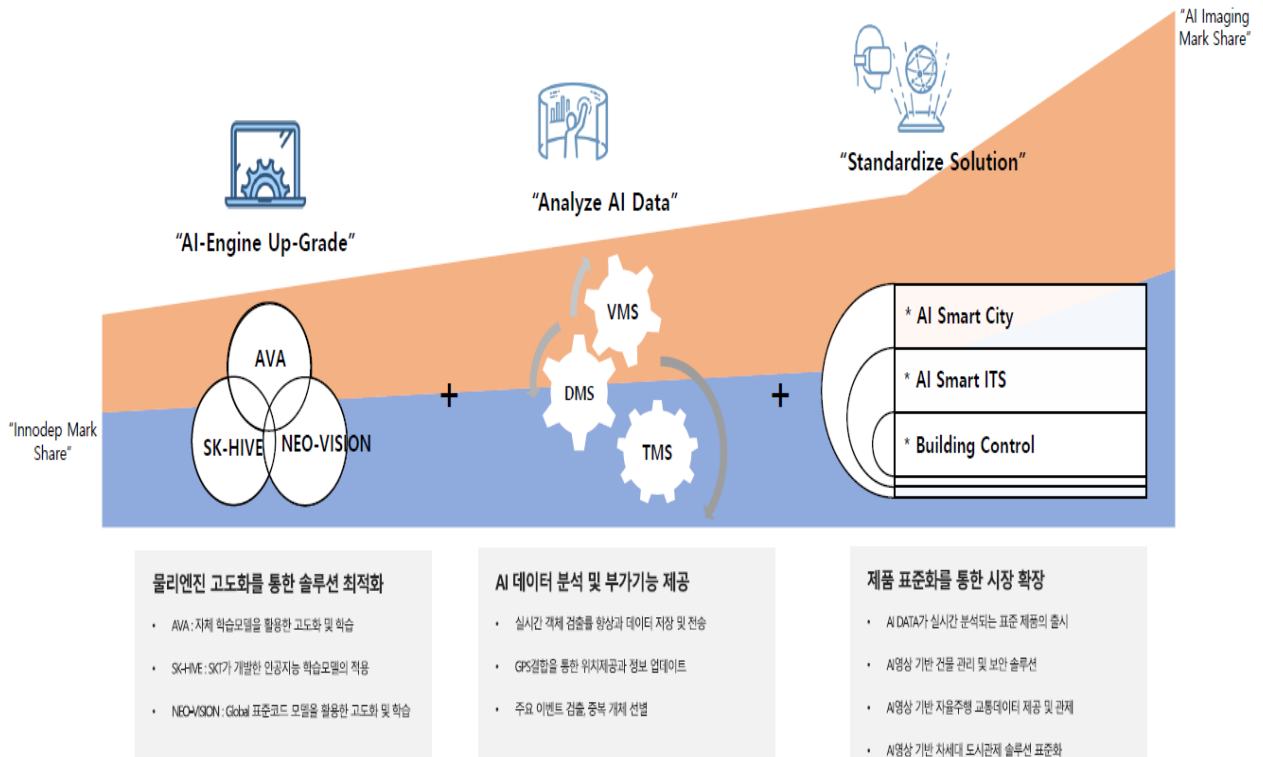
"AI Imaging Mark Share"

"Standardize Solution"

"Analyze AI Data"

"AI-Engine Up-Grade"

AVA

SK-HIVE

NEO-VISION

"Innodep Mark Share"

+

VMS

DMS

TMS

+

* AI Smart City

* AI Smart ITS

* Building Control

물리엔진 고도화를 통한 솔루션 최적화

• AVA : 자체 학습모델을 활용한 고도화 및 학습

• SK-HIVE : SKT가 개발한 인공지능 학습모델의 적용

• NEO-VISION : Global 표준코드 모델을 활용한 고도화 및 학습

AI 데이터 분석 및 부가기능 제공

• 실시간 객체 검출률 향상과 데이터 저장 및 전송

• GPS결합을 통한 위치제공과 정보 업데이트

• 주요 이벤트 검출, 중복 개체 선별

제품 표준화를 통한 시장 확장

• AI DATA가 실시간 분석되는 표준 제품의 출시

• AI영상 기반 건물 관리 및 보안 솔루션

• AI영상 기반 자율주행 교통데이터 제공 및 관제

• AI영상 기반 차세대 도시관제 솔루션 표준화